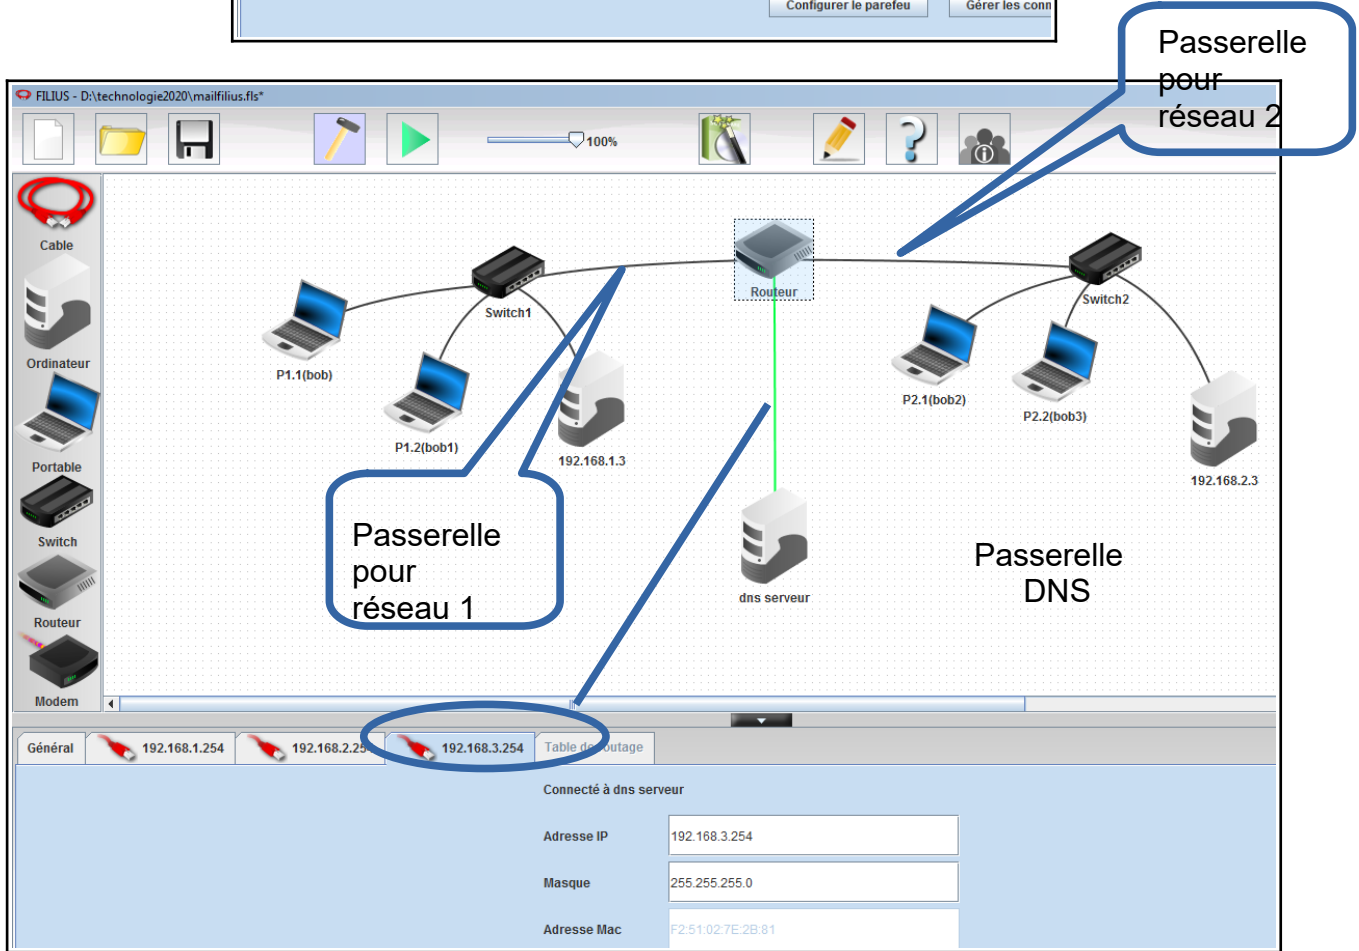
Configurer le parefeu Gérer les conn

Passerelle pour réseau 2

FILIUS - D:\technologie2020\mailfilius.fls*

100%

Cable

Ordinateur

Portable

Switch

Routeur

Modem

Switch1

Routeur

Switch2

P1.1(bob)

P1.2(bob1)

192.168.1.3

P2.1(bob2)

P2.2(bob3)

192.168.2.3

dns serveur

Passerelle pour réseau 1

Passerelle DNS

Général | 192.168.1.254 | 192.168.2.25 | 192.168.3.254 | Table de routage

Connecté à dns serveur

Adresse IP 192.168.3.254

Masque 255.255.255.0

Adresse Mac F2:51:02:7E:2B:81